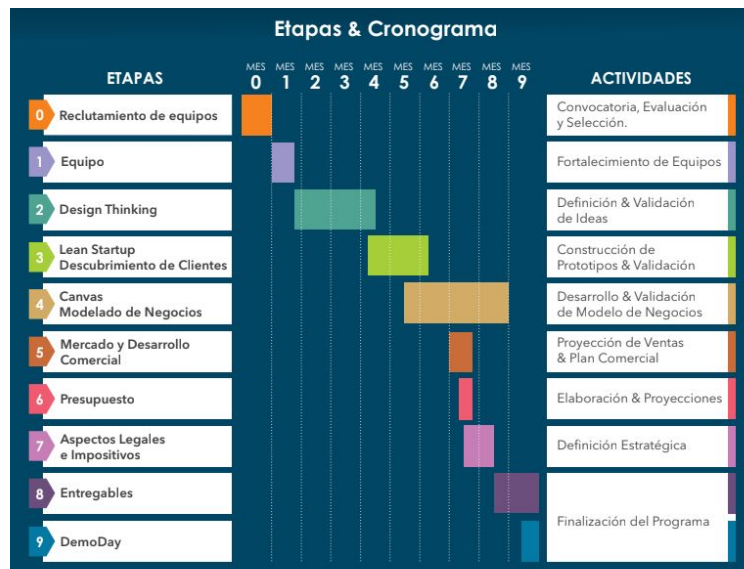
Etapas & Cronograma

ETAPAS

MES 0 MES 1 MES 2 MES 3 MES 4 MES 5 MES 6 MES 7 MES 8 MES 9

ACTIVIDADES

| Etapa | Actividad |
|---|---|
| 0 Reclutamiento de equipos | Convocatoria, Evaluación y Selección. |
| 1 Equipo | Fortalecimiento de Equipos |
| 2 Design Thinking | Definición & Validación de Ideas |
| 3 Lean Startup Descubrimiento de Clientes | Construcción de Prototipos & Validación |
| 4 Canvas Modelado de Negocios | Desarrollo & Validación de Modelo de Negocios |
| 5 Mercado y Desarrollo Comercial | Proyección de Ventas & Plan Comercial |
| 6 Presupuesto | Elaboración & Proyecciones |
| 7 Aspectos Legales e Impositivos | Definición Estratégica |
| 8 Entregables | Finalización del Programa |
| 9 DemoDay | |